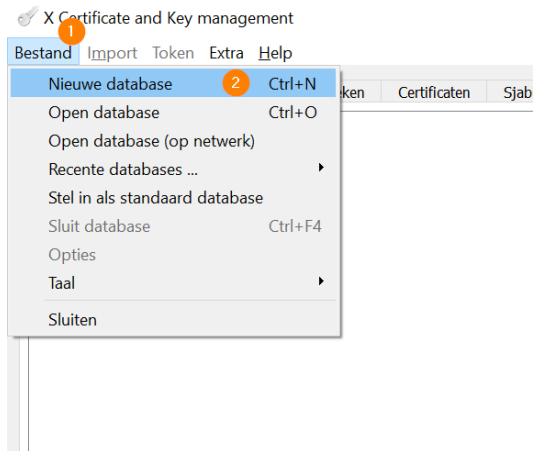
X Certificate and Key management

Bestand 1 Import Token Extra Help

Nieuwe database 2 Ctrl+N
Open database Ctrl+O
Open database (op netwerk)
Recente databases ...
Stel in als standaard database
Sluit database Ctrl+F4
Opties
Taal
Sluiten

oken Certificaten Sjab